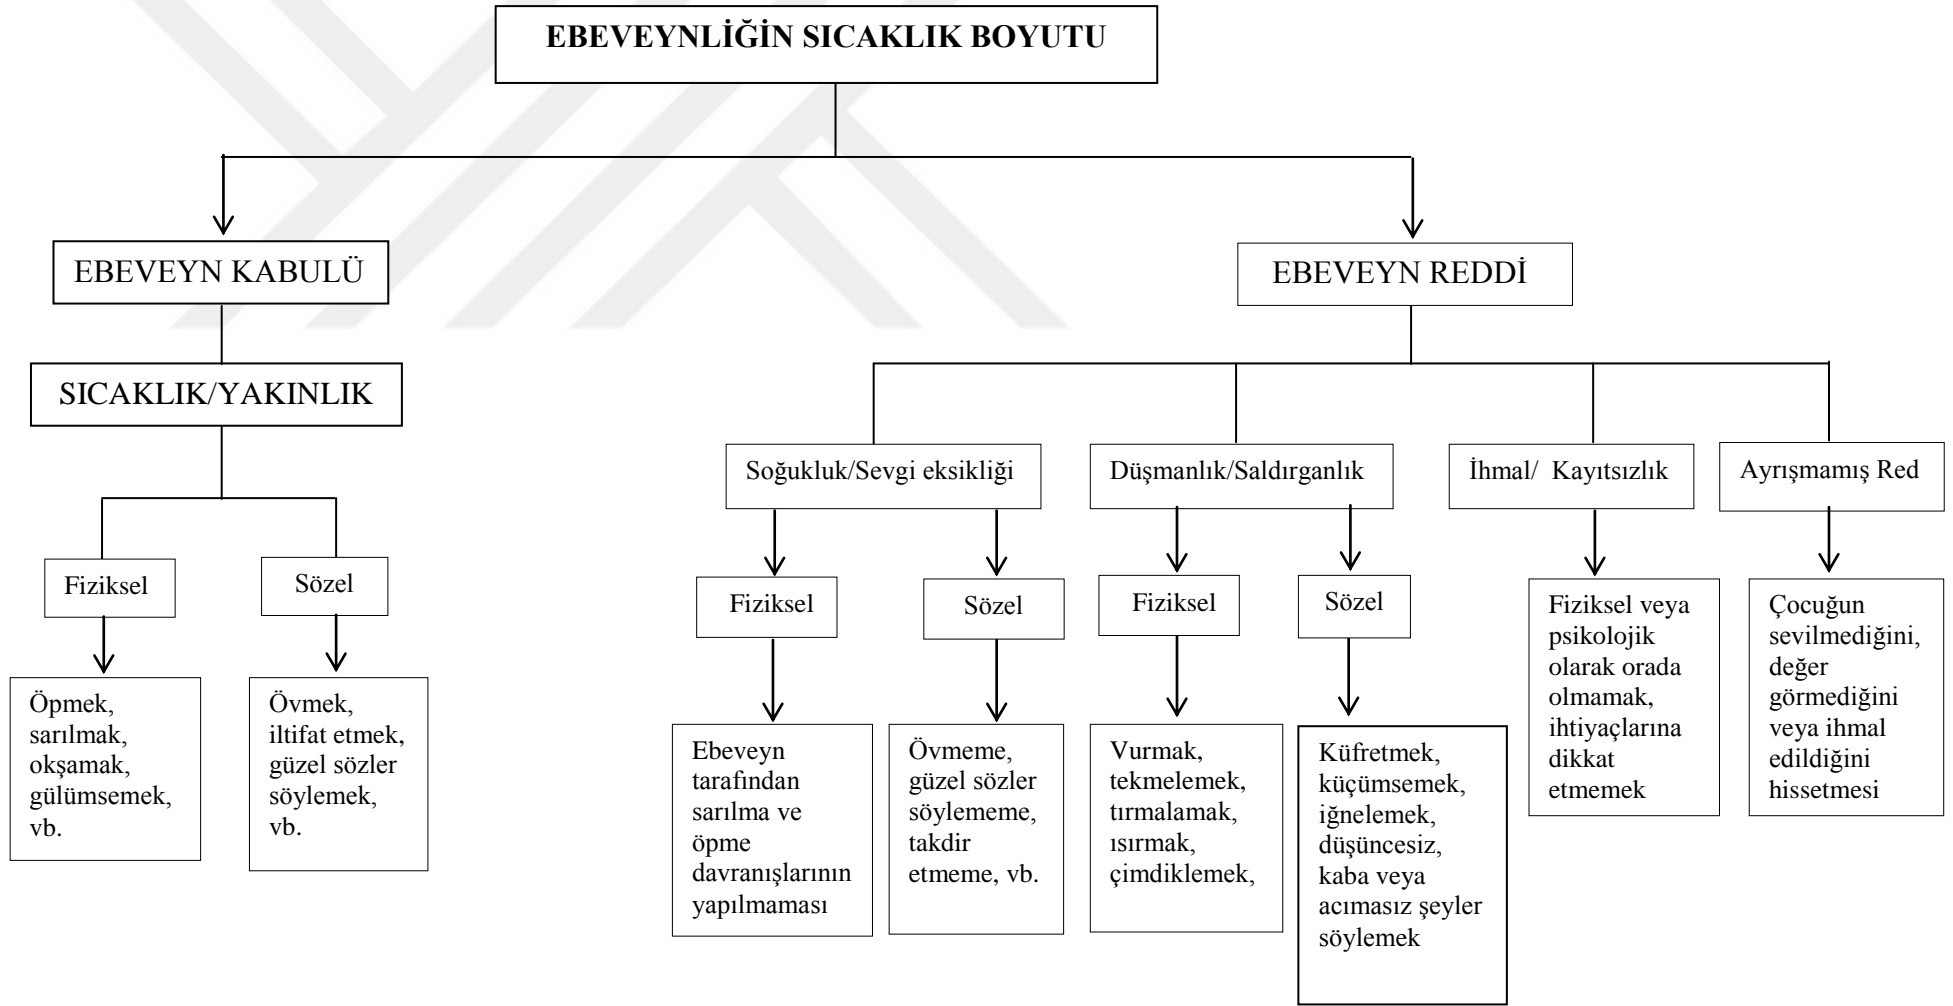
EBEVEYNLİĞİN SICAKLIK BOYUTU

EBEVEYN KABULÜ

SICAKLIK/YAKINLIK

Fiziksel

Öpmek, sarılmak, okşamak, gülümsemek, vb.

Sözel

Övmek, iltifat etmek, güzel sözler söylemek, vb.

EBEVEYN REDDİ

Soğukluk/Sevgi eksikliği

Fiziksel

Ebeveyn tarafından sarılma ve öpme davranışlarının yapılmaması

Sözel

Övmeme, güzel sözler söylememe, takdir etmeme, vb.

Düşmanlık/Saldırganlık

Fiziksel

Vurmak, tekmelemek, tırmalamak, ısırmak, çimdiklemek,

Sözel

Küfretmek, küçümsemek, iğnelemek, düşüncesiz, kaba veya acımasız şeyler söylemek

İhmal/ Kayıtsızlık

Fiziksel veya psikolojik olarak orada olmamak, ihtiyaçlarına dikkat etmemek

Ayrışmamış Red

Çocuğun sevilmediğini, değer görmediğini veya ihmal edildiğini hissetmesi